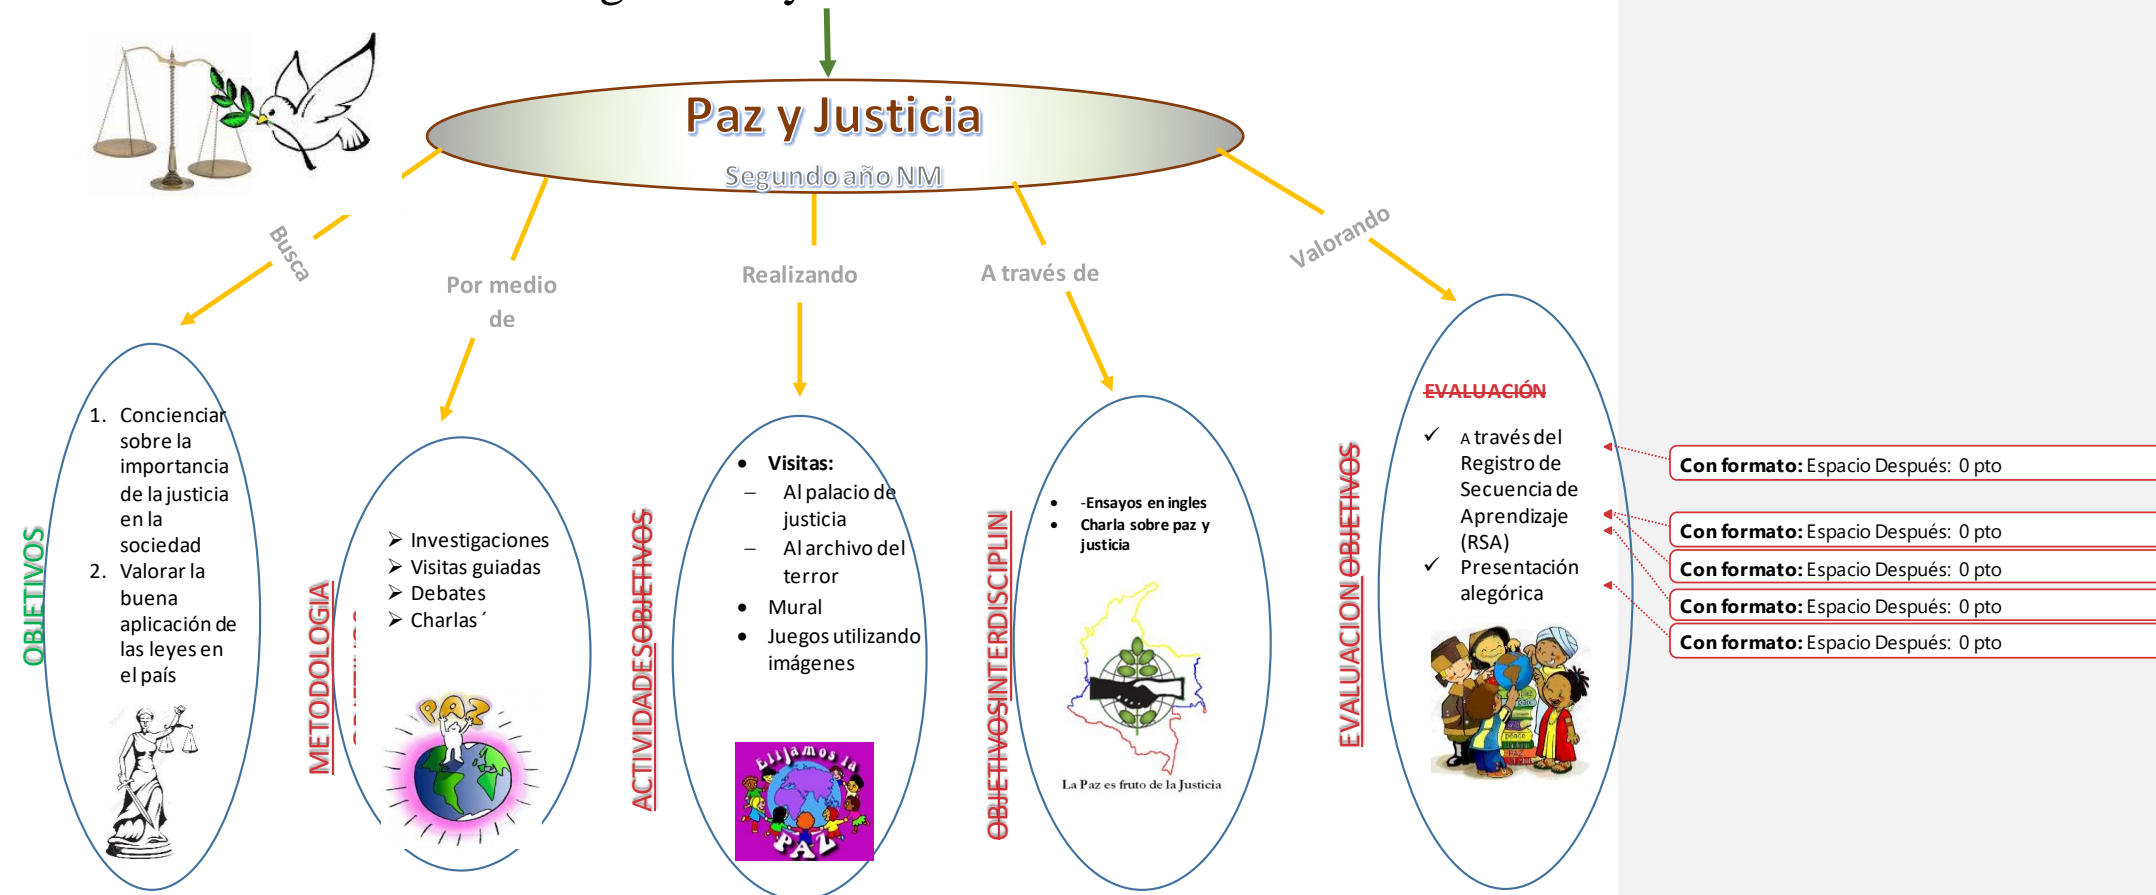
Paz y Justicia

Segundo año NM

Busca

Por medio de

Realizando

A través de

Valorando

OBJETIVOS

1. Concienciar sobre la importancia de la justicia en la sociedad
2. Valorar la buena aplicación de las leyes en el país

METODOLOGIA

➢ Investigaciones
➢ Visitas guiadas
➢ Debates
➢ Charlas´

PAZ

ACTIVIDADES OBJETIVOS

• Visitas:
– Al palacio de justicia
– Al archivo del terror
• Mural
• Juegos utilizando imágenes

Elijamos la PAZ

OBJETIVOS INTERDISCIPLIN

• -Ensayos en ingles
• Charla sobre paz y justicia

La Paz es fruto de la Justicia

EVALUACION OBJETIVOS

EVALUACIÓN

✓ A través del Registro de Secuencia de Aprendizaje (RSA)
✓ Presentación alegórica

Con formato: Espacio Después: 0 pto
Con formato: Espacio Después: 0 pto
Con formato: Espacio Después: 0 pto
Con formato: Espacio Después: 0 pto
Con formato: Espacio Después: 0 pto